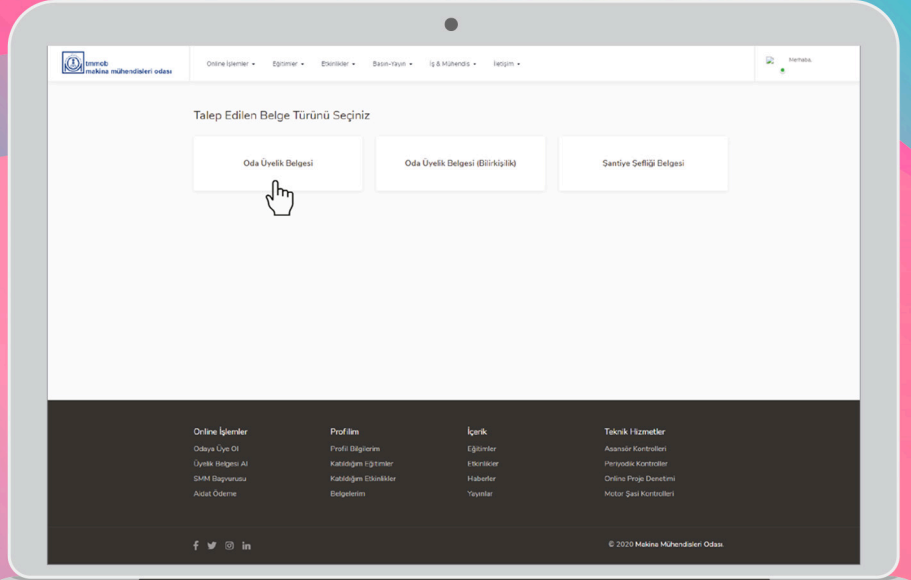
tmmob makina mühendisleri odası

Online İşlemler ▾ Eğitimler ▾ Etkinlikler ▾ Basın-Yayın ▾ İş & Mühendis ▾ İletişim ▾

Merhaba,

Talep Edilen Belge Türünü Seçiniz

Oda Üyelik Belgesi

Oda Üyelik Belgesi (Bilirkişilik)

Şantiye Şefliği Belgesi

Online İşlemler
Odaya Üye Ol
Üyelik Belgesi Al
SMM Başvurusu
Aidat Ödeme

Profilim
Profil Bilgilerim
Katıldığım Eğitimler
Katıldığım Etkinlikler
Belgelerim

İçerik
Eğitimler
Etkinlikler
Haberler
Yayınlar

Teknik Hizmetler
Asansör Kontrolleri
Periyodik Kontroller
Online Proje Denetimi
Motor Şasi Kontrolleri

© 2020 Makina Mühendisleri Odası.